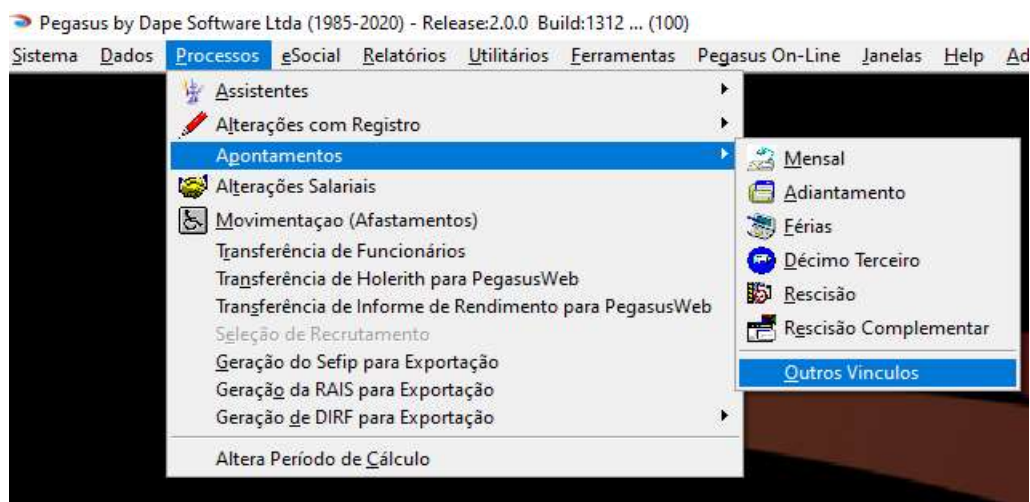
Pegasus by Dape Software Ltda (1985-2020) - Release:2.0.0 Build:1312 ... (100)

Sistema Dados Processos eSocial Relatórios Utilitários Ferramentas Pegasus On-Line Janelas Help Ad

Assistentes
Alterações com Registro
Apontamentos
Alterações Salariais
Movimentaçao (Afastamentos)
Transferência de Funcionários
Transferência de Holerith para PegasusWeb
Transferência de Informe de Rendimento para PegasusWeb
Seleção de Recrutamento
Geração do Sefip para Exportação
Geração da RAIS para Exportação
Geração de DIRF para Exportação
Altera Período de Cálculo

Mensal
Adiantamento
Férias
Décimo Terceiro
Rescisão
Rescisão Complementar
Outros Vinculos